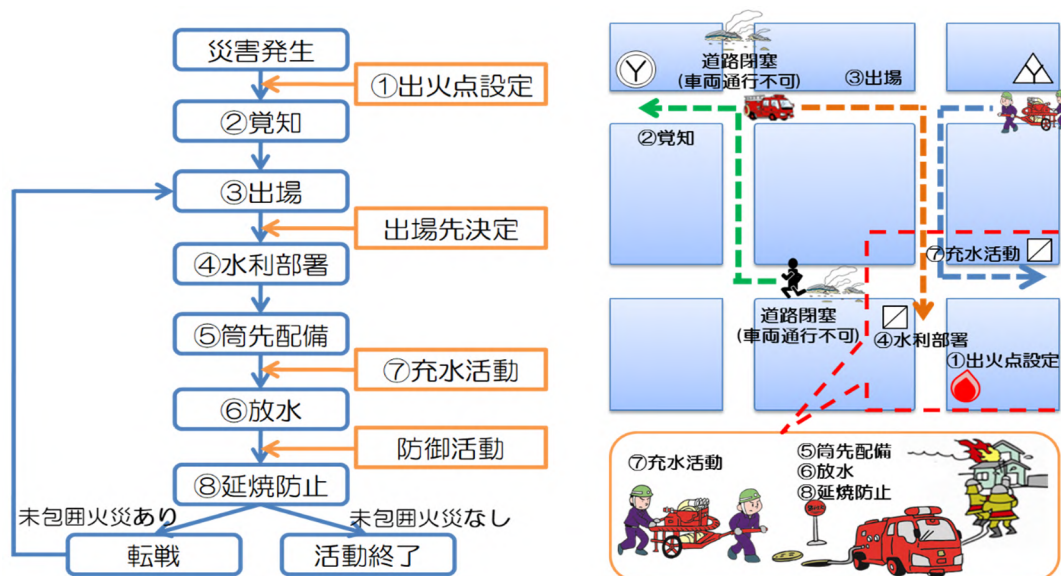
災害発生
①出火点設定
②覚知
③出場
出場先決定
④水利部署
⑤筒先配備
⑦充水活動
⑥放水
防御活動
⑧延焼防止
未包囲火災あり
未包囲火災なし
転戦
活動終了

道路閉塞
(車両通行不可)
③出場
②覚知
⑦充水活動
道路閉塞
(車両通行不可)
④水利部署
①出火点設定
⑦充水活動
⑤筒先配備
⑥放水
⑧延焼防止